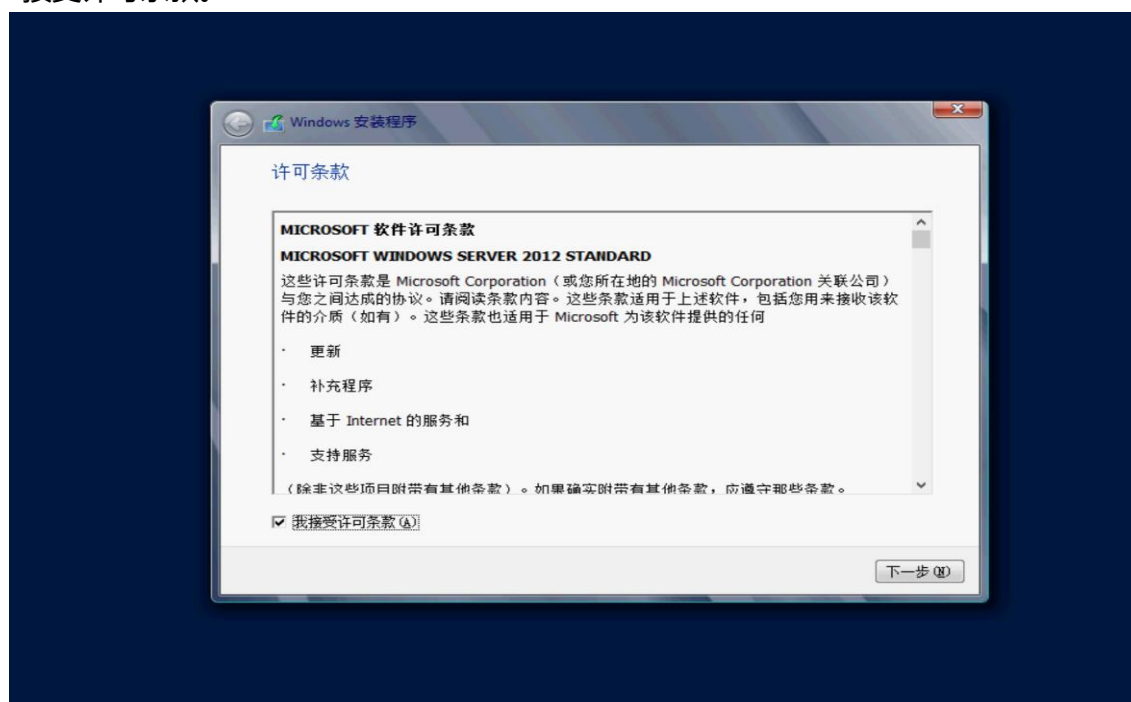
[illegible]

Windows 安装程序

许可条款

MICROSOFT 软件许可条款

MICROSOFT WINDOWS SERVER 2012 STANDARD

这些许可条款是 Microsoft Corporation（或您所在地的 Microsoft Corporation 关联公司）与您之间达成的协议。请阅读条款内容。这些条款适用于上述软件，包括您用来接收该软件的介质（如有）。这些条款也适用于 Microsoft 为该软件提供的任何

· 更新

· 补充程序

· 基于 Internet 的服务和

· 支持服务

（除非这些项目附带有其他条款）。如果确实附带有其他条款，应遵守那些条款。

我接受许可条款(A)

下一步(N)